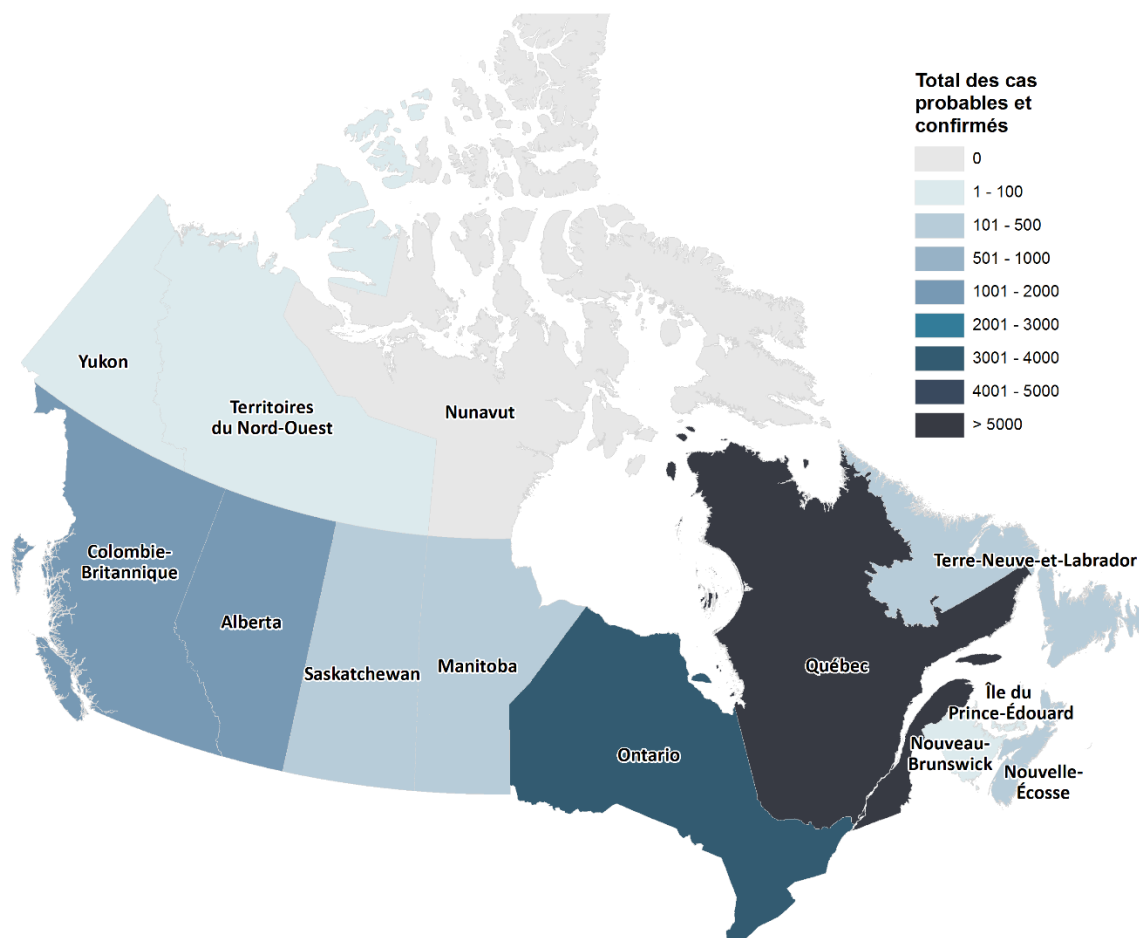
Total des cas probables et confirmés

0
1 - 100
101 - 500
501 - 1000
1001 - 2000
2001 - 3000
3001 - 4000
4001 - 5000
> 5000

Yukon
Territoires du Nord-Ouest
Nunavut
Colombie-Britannique
Alberta
Saskatchewan
Manitoba
Ontario
Québec
Terre-Neuve-et-Labrador
Île du Prince-Édouard
Nouveau-Brunswick
Nouvelle-Écosse